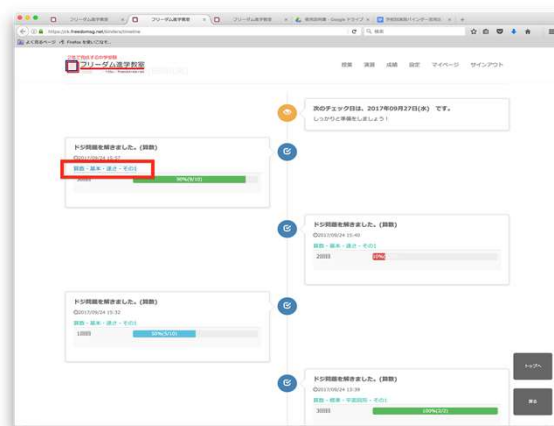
フリーダム進学教室 | フリーダム進学教室 | フリーダム進学教室 | 関西府内県 - Google ドライブ | 学習指導ナビ

https://hk.freedomsg.net/kindera/timeline

よく見るページ Firefox を使いこなそう

フリーダム進学教室

授業 演習 成績 設定 マイページ サインアウト

次のチェック日は、2017年09月27日(水) です。
しっかりと準備をしましょう!

ドジ問題を解きました。(算数)
2017/09/24 15:57
算数・基本・速さ・その1
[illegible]
90%(9/10)

ドジ問題を解きました。(算数)
2017/09/24 15:40
算数・基本・速さ・その1
20回目
10%

ドジ問題を解きました。(算数)
2017/09/24 15:32
算数・基本・速さ・その1
10回目
50%(5/10)

ドジ問題を解きました。(算数)
2017/09/24 13:39
算数・標準・平面図形・その1
30回目
100%(2/2)

トップへ

戻る